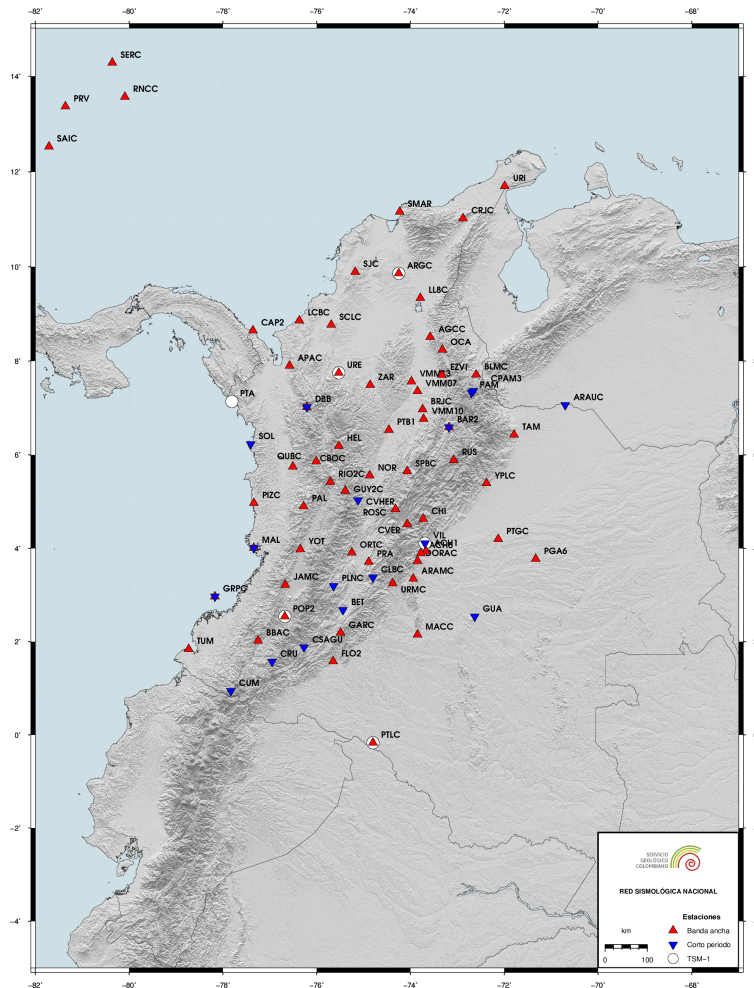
-82˚ -80˚ -78˚ -76˚ -74˚ -72˚ -70˚ -68˚

14˚
12˚
10˚
8˚
6˚
4˚
2˚
0˚
-2˚
-4˚

SERC
PRV
RNCC
SAIC
URI
SMAR
CRJC
SJC
ARGC
LL8C
CAP2
LCBC
SCLC
AGCC
OCA
APAC
URE
EZVI
BLMC
VMM13
VMM07
CPAM3
PAM
ZAR
ARAUC
PTA
DBB
BRJC
VMM10
BAR2
PTB1
TAM
SOL
HEL
QUBC
CBOC
RUS
RIO2C
NOR
SPBC
YPLC
GUY2C
PIZC
PAL
CVHER
ROSC
CHI
CVER
PTGC
MAL
YOT
ORTC
VIL
ACH1
DORAC
PRA
PGA6
JAMC
PLNC
CLBC
ARAMC
URMC
GRPG
POP2
BET
GUA
GARC
MACC
BBAC
CSAGU
TUM
CRU
FLO2
CUM
PTLC

SERVICIO GEOLÓGICO COLOMBIANO
RED SISMOLÓGICA NACIONAL
Estaciones
Banda ancha
Corto periodo
TSM-1
km
0 100